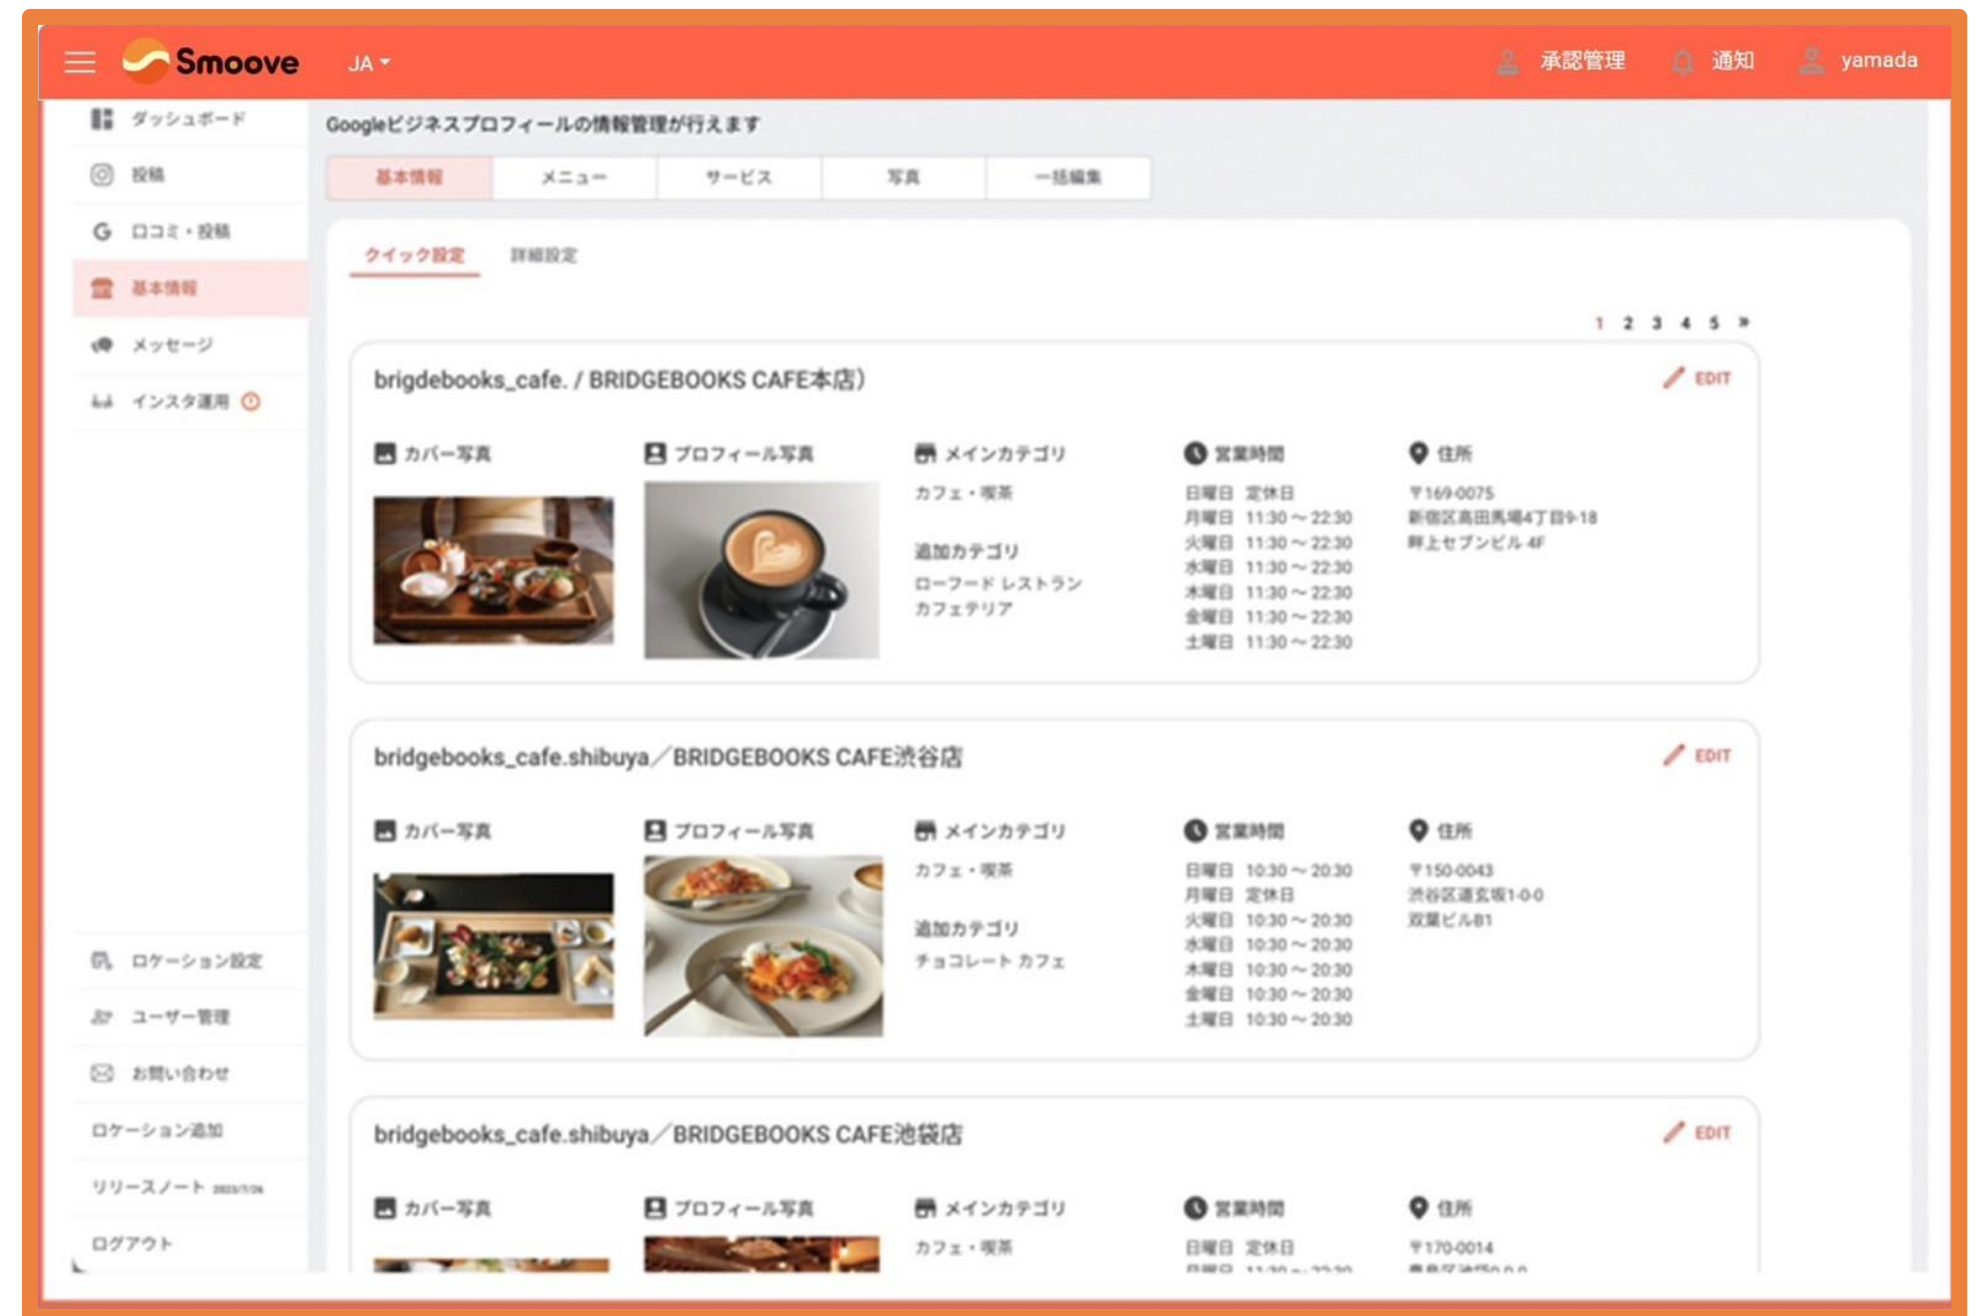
Smoove JA

承認管理 通知 yamada

ダッシュボード
投稿
口コミ・投稿
基本情報
メッセージ
インスタ運用
ロケーション設定
ユーザー管理
お問い合わせ
ロケーション追加
リリースノート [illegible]
ログアウト

Googleビジネスプロフィールの情報管理が行えます

基本情報 | メニュー | サービス | 写真 | 一括編集

クイック設定 詳細設定

1 2 3 4 5 »

brigdebooks_cafe. / BRIDGEBOOKS CAFE本店)

EDIT

カバー写真
プロフィール写真
メインカテゴリ
カフェ・喫茶
追加カテゴリ
ローフード レストラン
カフェテリア
営業時間
日曜日 定休日
月曜日 11:30～22:30
火曜日 11:30～22:30
水曜日 11:30～22:30
木曜日 11:30～22:30
金曜日 11:30～22:30
土曜日 11:30～22:30
住所
〒169-0075
新宿区高田馬場4丁目9-18
畔上セブンビル 4F

bridgebooks_cafe.shibuya／BRIDGEBOOKS CAFE渋谷店

EDIT

カバー写真
プロフィール写真
メインカテゴリ
カフェ・喫茶
追加カテゴリ
チョコレート カフェ
営業時間
日曜日 10:30～20:30
月曜日 定休日
火曜日 10:30～20:30
水曜日 10:30～20:30
木曜日 10:30～20:30
金曜日 10:30～20:30
土曜日 10:30～20:30
住所
〒150-0043
渋谷区道玄坂1-0-0
双葉ビルB1

bridgebooks_cafe.shibuya／BRIDGEBOOKS CAFE池袋店

EDIT

カバー写真
プロフィール写真
メインカテゴリ
カフェ・喫茶
営業時間
日曜日 定休日
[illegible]
住所
〒170-0014
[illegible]